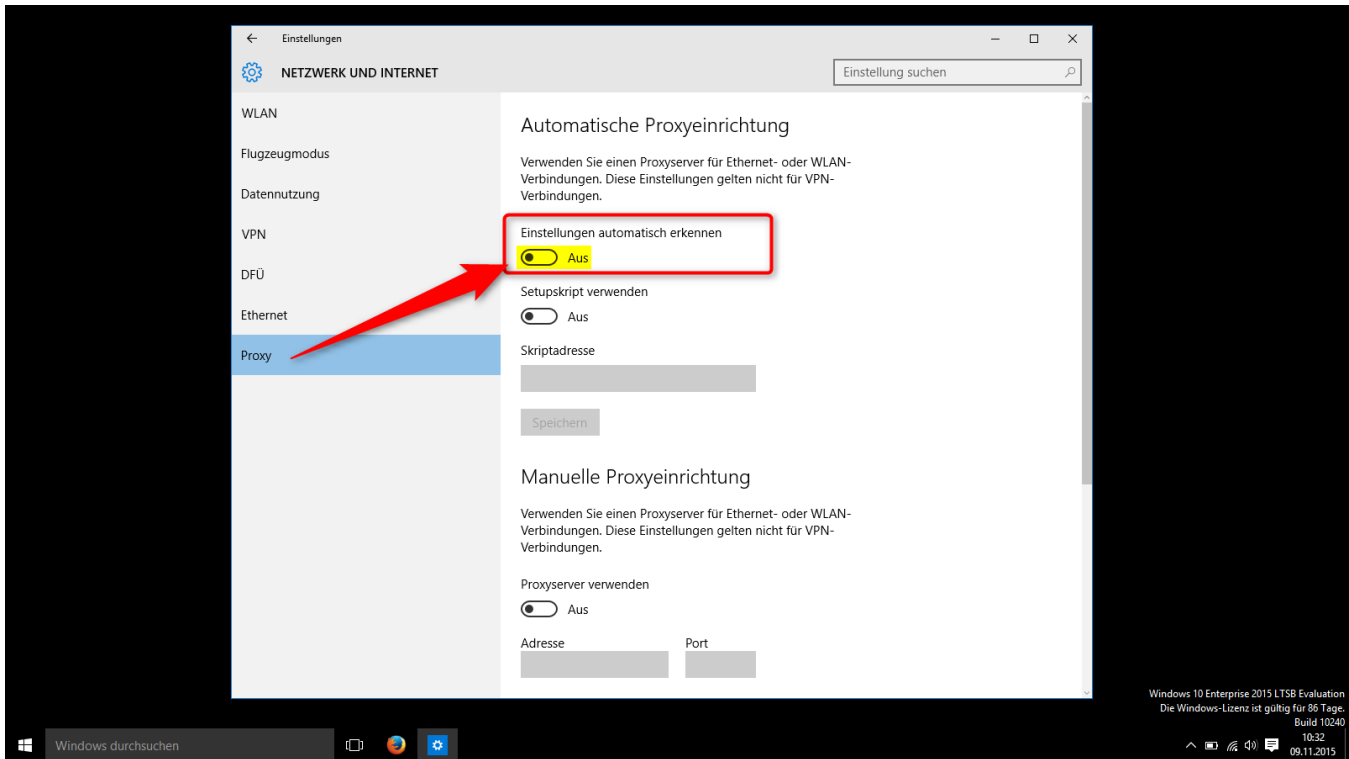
Einstellungen

NETZWERK UND INTERNET

Einstellung suchen

WLAN

Flugzeugmodus

Datennutzung

VPN

DFÜ

Ethernet

Proxy

Automatische Proxyeinrichtung

Verwenden Sie einen Proxyserver für Ethernet- oder WLAN-Verbindungen. Diese Einstellungen gelten nicht für VPN-Verbindungen.

Einstellungen automatisch erkennen

Aus

Setupskript verwenden

Aus

Skriptadresse

Speichern

Manuelle Proxyeinrichtung

Verwenden Sie einen Proxyserver für Ethernet- oder WLAN-Verbindungen. Diese Einstellungen gelten nicht für VPN-Verbindungen.

Proxyserver verwenden

Aus

Adresse

Port

Windows 10 Enterprise 2015 LTSB Evaluation
Die Windows-Lizenz ist gültig für 86 Tage.
Build 10240

Windows durchsuchen

10:32
09.11.2015